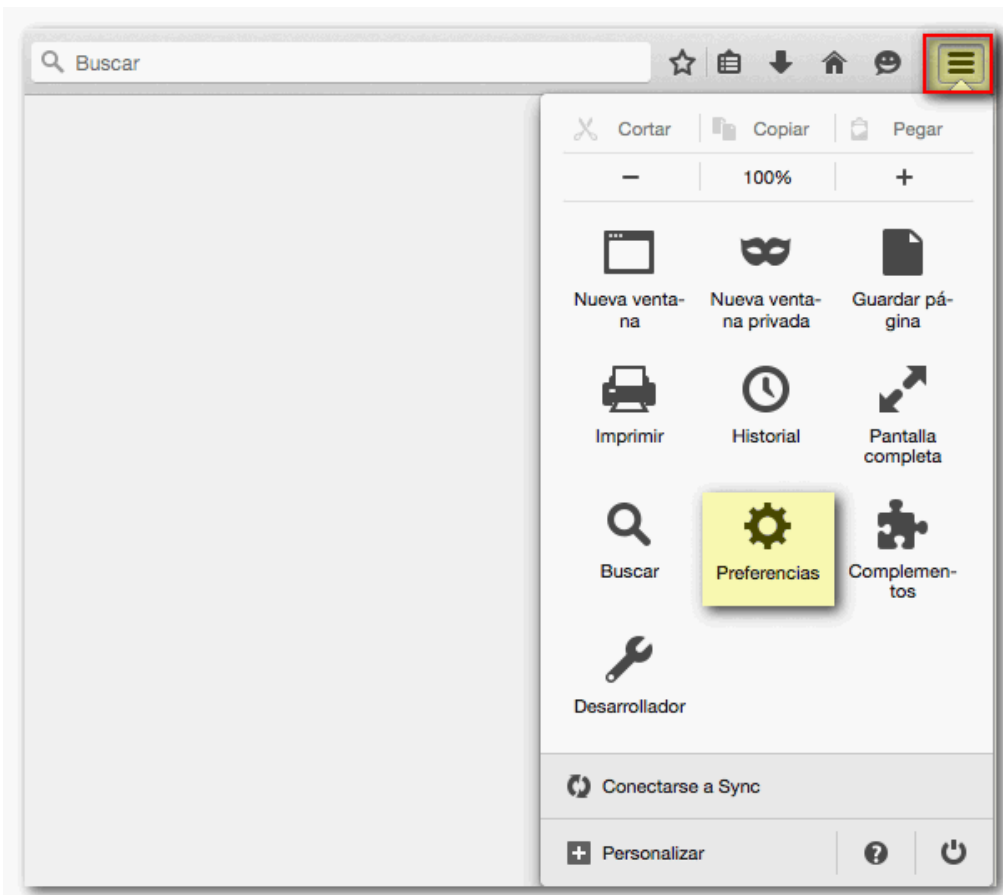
Buscar

Cortar | Copiar | Pegar

− 100% +

Nueva ventana

Nueva ventana privada

Guardar página

Imprimir

Historial

Pantalla completa

Buscar

Preferencias

Complementos

Desarrollador

Conectarse a Sync

Personalizar